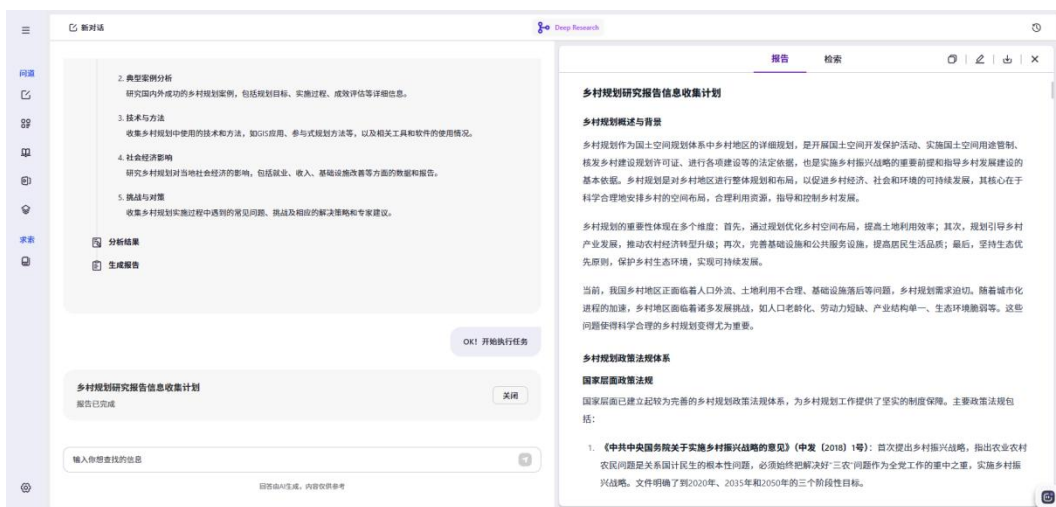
新对话

Deep Research

问道

求索

2. 典型案例分析
研究国内外成功的乡村规划案例，包括规划目标、实施过程、成效评估等详细信息。

3. 技术与方法
收集乡村规划中使用的技术和方法，如GIS应用、参与式规划方法等，以及相关工具和软件的使用情况。

4. 社会经济影响
研究乡村规划对当地社会经济的影响，包括就业、收入、基础设施改善等方面的数据和报告。

5. 挑战与对策
收集乡村规划实施过程中遇到的常见问题、挑战及相应的解决策略和专家建议。

分析结果

生成报告

OK！开始执行任务

乡村规划研究报告信息收集计划
报告已完成

关闭

输入你想查找的信息

回答由AI生成，内容仅供参考

报告 检索

乡村规划研究报告信息收集计划

乡村规划概述与背景

乡村规划作为国土空间规划体系中乡村地区的详细规划，是开展国土空间开发保护活动、实施国土空间用途管制、核发乡村建设规划许可证、进行各项建设等的法定依据，也是实施乡村振兴战略的重要前提和指导乡村发展建设的基本依据。乡村规划是对乡村地区进行整体规划和布局，以促进乡村经济、社会和环境的可持续发展，其核心在于科学合理地安排乡村的空间布局，合理利用资源，指导和控制乡村发展。

乡村规划的重要性体现在多个维度：首先，通过规划优化乡村空间布局，提高土地利用效率；其次，规划引导乡村产业发展，推动农村经济转型升级；再次，完善基础设施和公共服务设施，提高居民生活品质；最后，坚持生态优先原则，保护乡村生态环境，实现可持续发展。

当前，我国乡村地区正面临着人口外流、土地利用不合理、基础设施落后等问题，乡村规划需求迫切。随着城市化进程的加速，乡村地区面临着诸多发展挑战，如人口老龄化、劳动力短缺、产业结构单一、生态环境脆弱等。这些问题使得科学合理的乡村规划变得尤为重要。

乡村规划政策法规体系

国家层面政策法规

国家层面已建立起较为完善的乡村规划政策法规体系，为乡村规划工作提供了坚实的制度保障。主要政策法规包括：

1. 《中共中央国务院关于实施乡村振兴战略的意见》（中发〔2018〕1号）：首次提出乡村振兴战略，指出农业农村农民问题是关系国计民生的根本性问题，必须始终把解决好"三农"问题作为全党工作的重中之重。实施乡村振兴战略。文件明确了到2020年、2035年和2050年的三个阶段性目标。